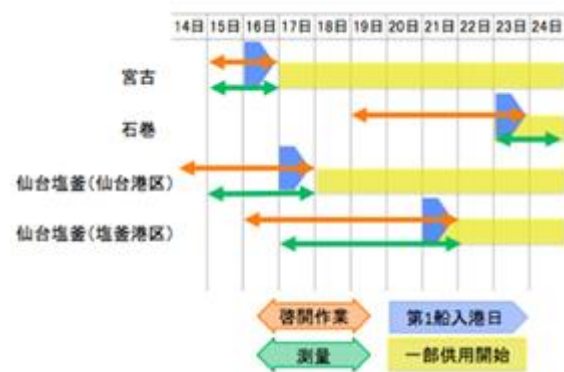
| | 14日 | 15日 | 16日 | 17日 | 18日 | 19日 | 20日 | 21日 | 22日 | 23日 | 24日 |
|---|---|---|---|---|---|---|---|---|---|---|---|
| 宮古 | | | | | | | | | | | |
| 石巻 | | | | | | | | | | | |
| 仙台塩釜(仙台港区) | | | | | | | | | | | |
| 仙台塩釜(塩釜港区) | | | | | | | | | | | |

啓開作業
第1船入港日
測量
一部供用開始